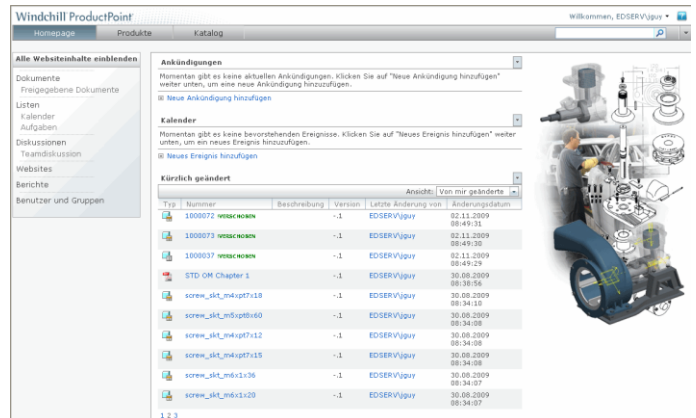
Windchill ProductPoint

Willkommen, EDSERV\jguy ▾

Homepage | Produkte | Katalog

Alle Websiteinhalte einblenden

Dokumente
Freigegebene Dokumente
Listen
Kalender
Aufgaben
Diskussionen
Teamdiskussion
Websites
Berichte
Benutzer und Gruppen

Ankündigungen

Momentan gibt es keine aktuellen Ankündigungen. Klicken Sie auf "Neue Ankündigung hinzufügen" weiter unten, um eine neue Ankündigung hinzuzufügen.

Neue Ankündigung hinzufügen

Kalender

Momentan gibt es keine bevorstehenden Ereignisse. Klicken Sie auf "Neues Ereignis hinzufügen" weiter unten, um ein neues Ereignis hinzuzufügen.

Neues Ereignis hinzufügen

Kürzlich geändert

Ansicht: Von mir geänderte

| Typ | Nummer | Beschreibung | Version | Letzte Änderung von | Änderungsdatum |
|---|---|---|---|---|---|
| | 1000072 VERSCHOBEN | | -.1 | EDSERV\jguy | 02.11.2009 08:49:31 |
| | 1000073 VERSCHOBEN | | -.1 | EDSERV\jguy | 02.11.2009 08:49:38 |
| | 1000037 VERSCHOBEN | | -.1 | EDSERV\jguy | 02.11.2009 08:49:29 |
| | STD OM Chapter 1 | | -.1 | EDSERV\jguy | 30.08.2009 08:38:56 |
| | screw_skt_m4xpt7x18 | | -.1 | EDSERV\jguy | 30.08.2009 08:34:10 |
| | screw_skt_m5xpt8x60 | | -.1 | EDSERV\jguy | 30.08.2009 08:34:08 |
| | screw_skt_m4xpt7x12 | | -.1 | EDSERV\jguy | 30.08.2009 08:34:08 |
| | screw_skt_m4xpt7x15 | | -.1 | EDSERV\jguy | 30.08.2009 08:34:08 |
| | screw_skt_m6x1x36 | | -.1 | EDSERV\jguy | 30.08.2009 08:34:07 |
| | screw_skt_m6x1x20 | | -.1 | EDSERV\jguy | 30.08.2009 08:34:07 |

1 2 3